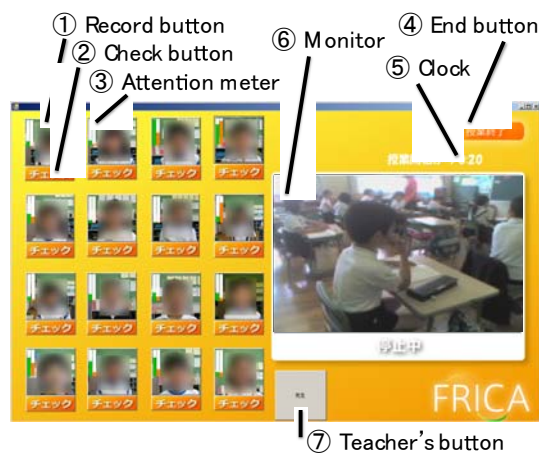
① Record button
② Check button
③ Attention meter
⑥ Monitor
④ End button
⑤ Clock

授業終了
授業時間 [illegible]:20

チェック
チェック
チェック
チェック
チェック
チェック
チェック
チェック
チェック
チェック
チェック
チェック
チェック
チェック
チェック
チェック

停止中

FRICA

⑦ Teacher's button